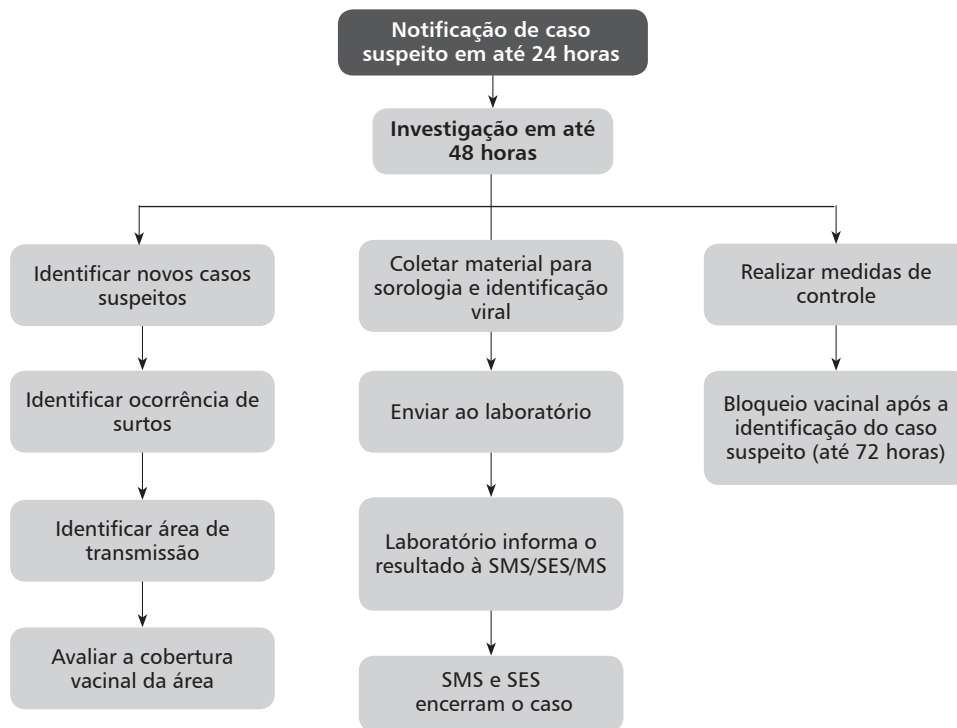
Notificação de caso suspeito em até 24 horas

Investigação em até 48 horas

Identificar novos casos suspeitos

Identificar ocorrência de surtos

Identificar área de transmissão

Avaliar a cobertura vacinal da área

Coletar material para sorologia e identificação viral

Enviar ao laboratório

Laboratório informa o resultado à SMS/SES/MS

SMS e SES encerram o caso

Realizar medidas de controle

Bloqueio vacinal após a identificação do caso suspeito (até 72 horas)